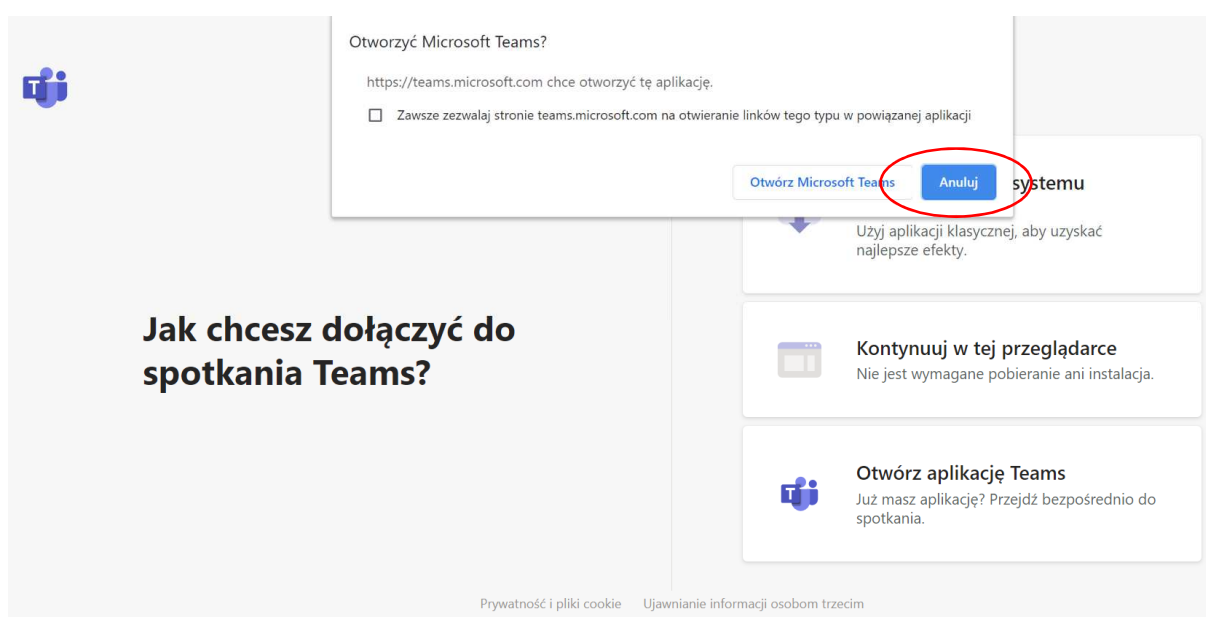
Otworzyć Microsoft Teams?

https://teams.microsoft.com chce otworzyć tę aplikację.

Zawsze zezwalaj stronie teams.microsoft.com na otwieranie linków tego typu w powiązanej aplikacji

Otwórz Microsoft Teams

Anuluj

systemu

Użyj aplikacji klasycznej, aby uzyskać najlepsze efekty.

Jak chcesz dołączyć do spotkania Teams?

Kontynuuj w tej przeglądarce

Nie jest wymagane pobieranie ani instalacja.

Otwórz aplikację Teams

Już masz aplikację? Przejdź bezpośrednio do spotkania.

Prywatność i pliki cookie    Ujawnianie informacji osobom trzecim